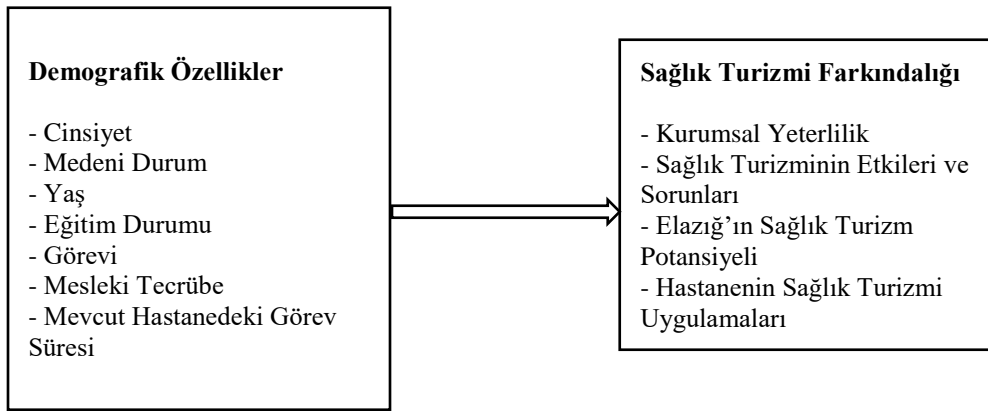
**Demografik Özellikler**

- Cinsiyet
- Medeni Durum
- Yaş
- Eğitim Durumu
- Görevi
- Mesleki Tecrübe
- Mevcut Hastanedeki Görev Süresi

**Sağlık Turizmi Farkındalığı**

- Kurumsal Yeterlilik
- Sağlık Turizminin Etkileri ve Sorunları
- Elazığ'ın Sağlık Turizm Potansiyeli
- Hastanenin Sağlık Turizmi Uygulamaları